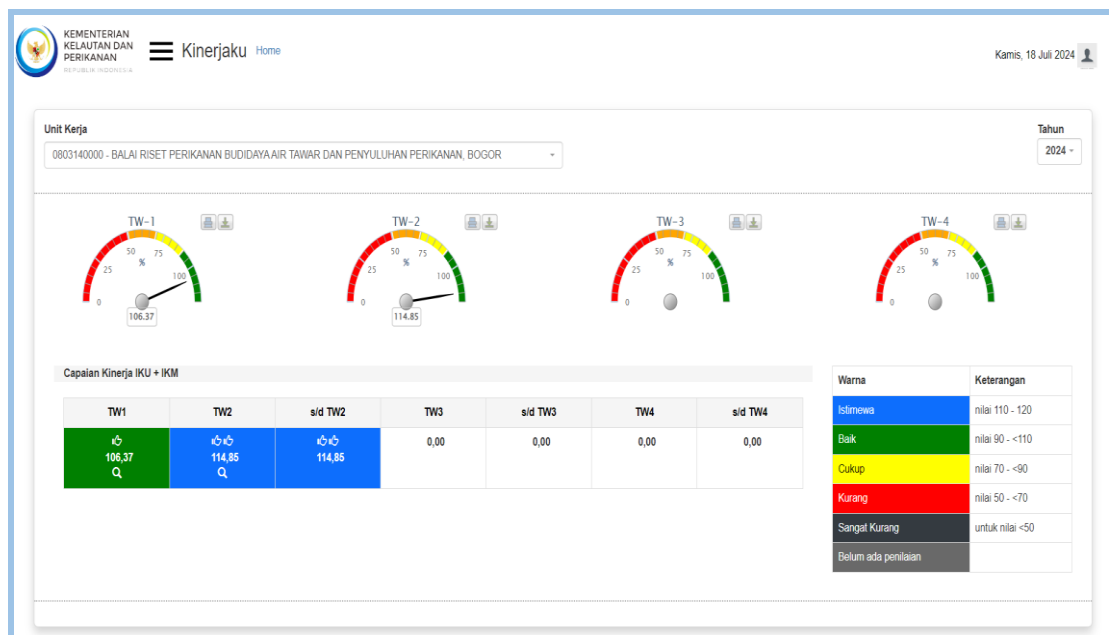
KEMENTERIAN KELAUTAN DAN PERIKANAN
REPUBLIK INDONESIA

Kinerjaku Home

Kamis, 18 Juli 2024

Unit Kerja
0803140000 - BALAI RISET PERIKANAN BUDIDAYA AIR TAWAR DAN PENYULUHAN PERIKANAN, BOGOR

Tahun
2024

TW-1
0 25 50 % 75 100
106.37

TW-2
0 25 50 % 75 100
114.85

TW-3
0 25 50 % 75 100

TW-4
0 25 50 % 75 100

Capaian Kinerja IKU + IKM

| TW1 | TW2 | s/d TW2 | TW3 | s/d TW3 | TW4 | s/d TW4 |
|---|---|---|---|---|---|---|
| 106,37 | 114,85 | 114,85 | 0,00 | 0,00 | 0,00 | 0,00 |

| Warna | Keterangan |
|---|---|
| Istimewa | nilai 110 - 120 |
| Baik | nilai 90 - <110 |
| Cukup | nilai 70 - <90 |
| Kurang | nilai 50 - <70 |
| Sangat Kurang | untuk nilai <50 |
| Belum ada penilaian | |